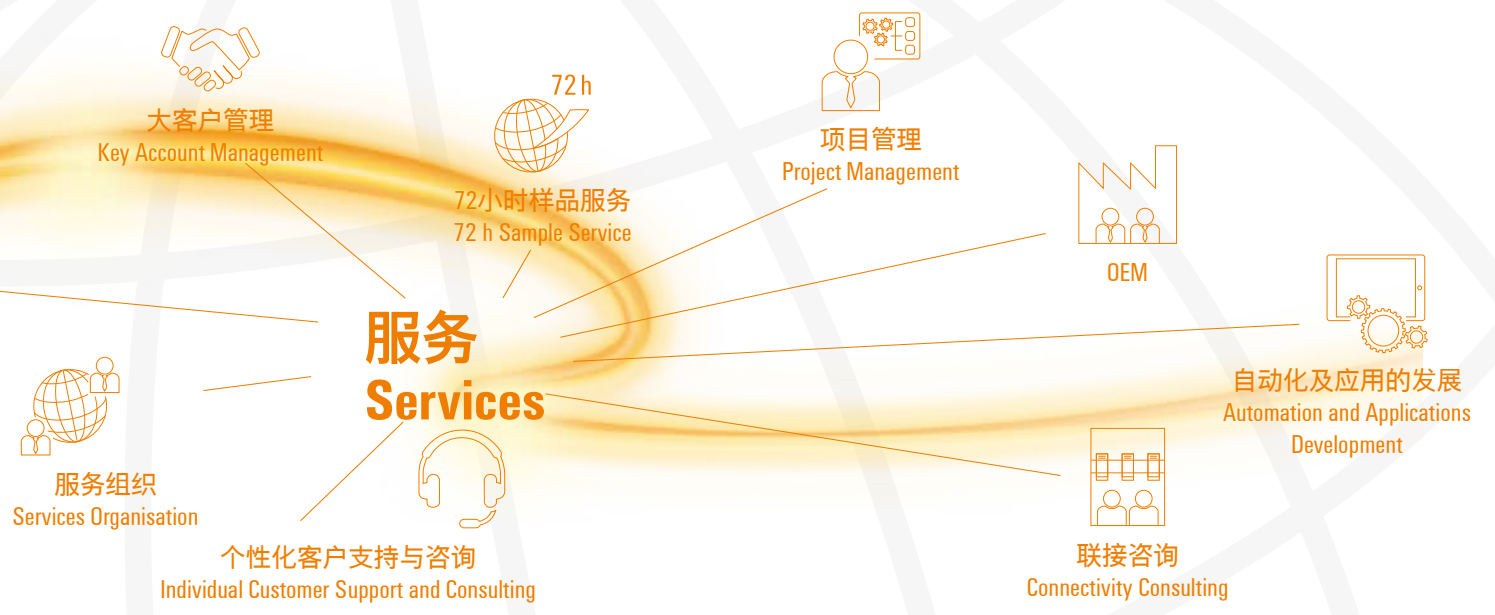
大客户管理
Key Account Management

72 h

72小时样品服务
72 h Sample Service

项目管理
Project Management

OEM

服务
Services

自动化及应用的发展
Automation and Applications Development

服务组织
Services Organisation

个性化客户支持与咨询
Individual Customer Support and Consulting

联接咨询
Connectivity Consulting